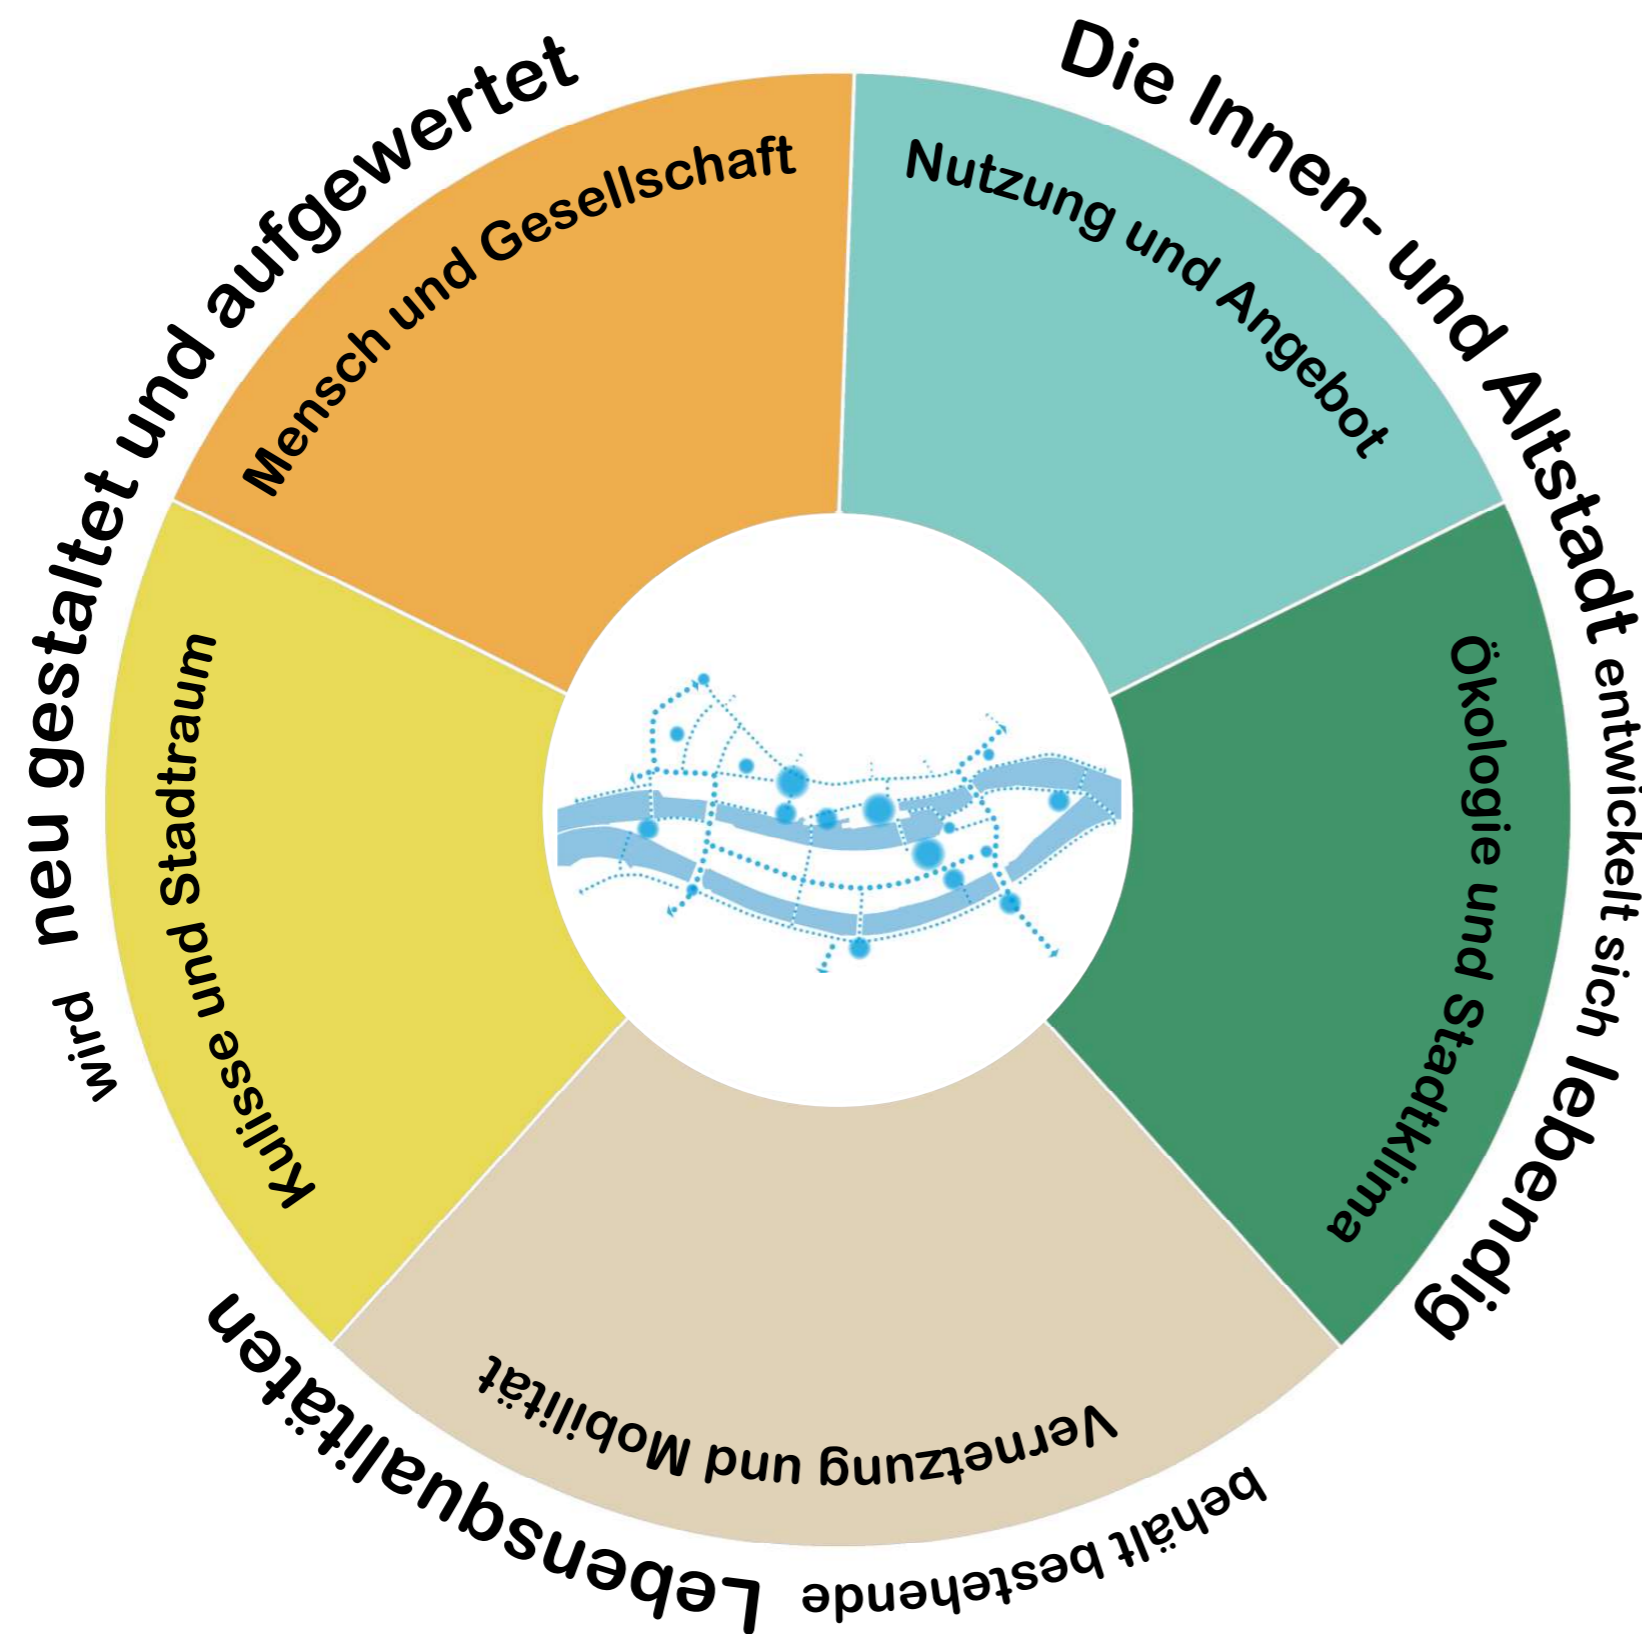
Die Innen- und Altstadt entwickelt sich lebendig

behält bestehende Lebensqualitäten

wird neu gestaltet und aufgewertet

Nutzung und Angebot

Ökologie und Stadtklima

Vernetzung und Mobilität

Kulisse und Stadtraum

Mensch und Gesellschaft